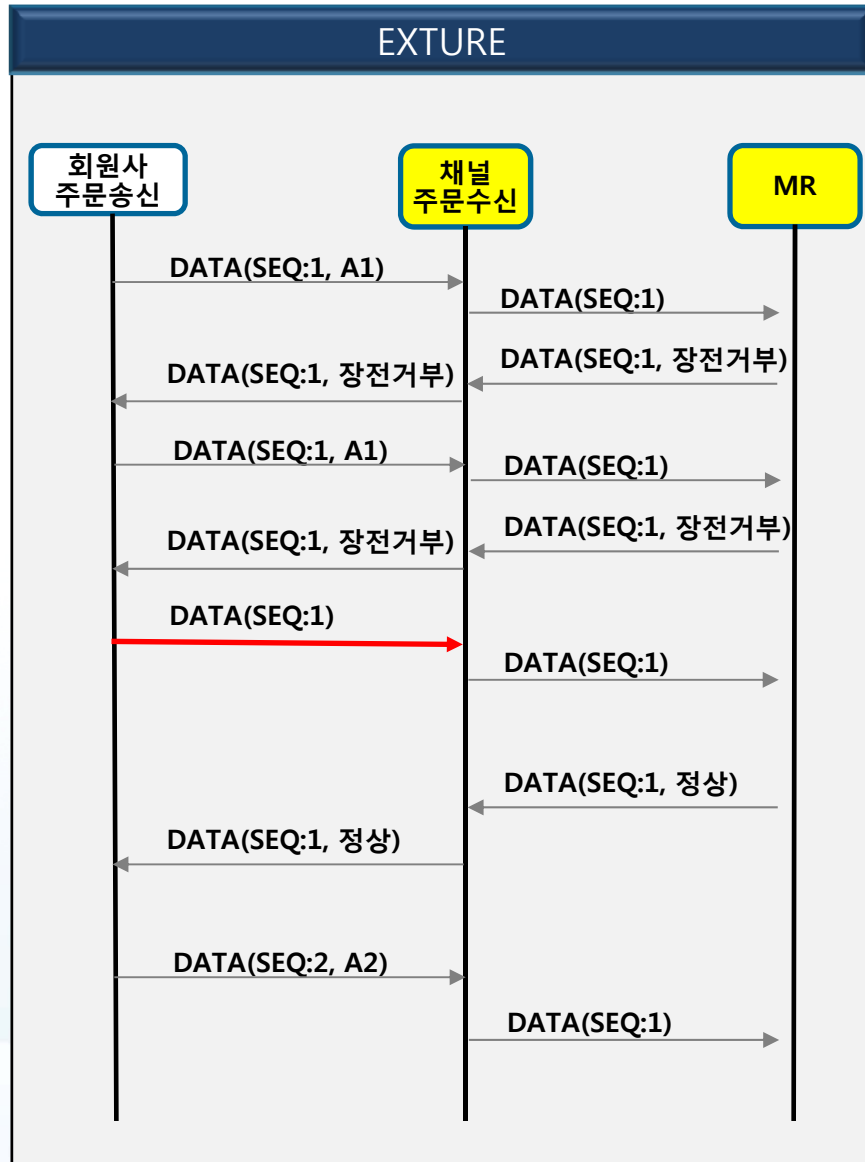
EXTURE

회원사 주문송신

채널 주문수신

MR

DATA(SEQ:1, A1)

DATA(SEQ:1)

DATA(SEQ:1, 장전거부)

DATA(SEQ:1, 장전거부)

DATA(SEQ:1, A1)

DATA(SEQ:1)

DATA(SEQ:1, 장전거부)

DATA(SEQ:1, 장전거부)

DATA(SEQ:1)

DATA(SEQ:1)

DATA(SEQ:1, 정상)

DATA(SEQ:1, 정상)

DATA(SEQ:2, A2)

DATA(SEQ:1)